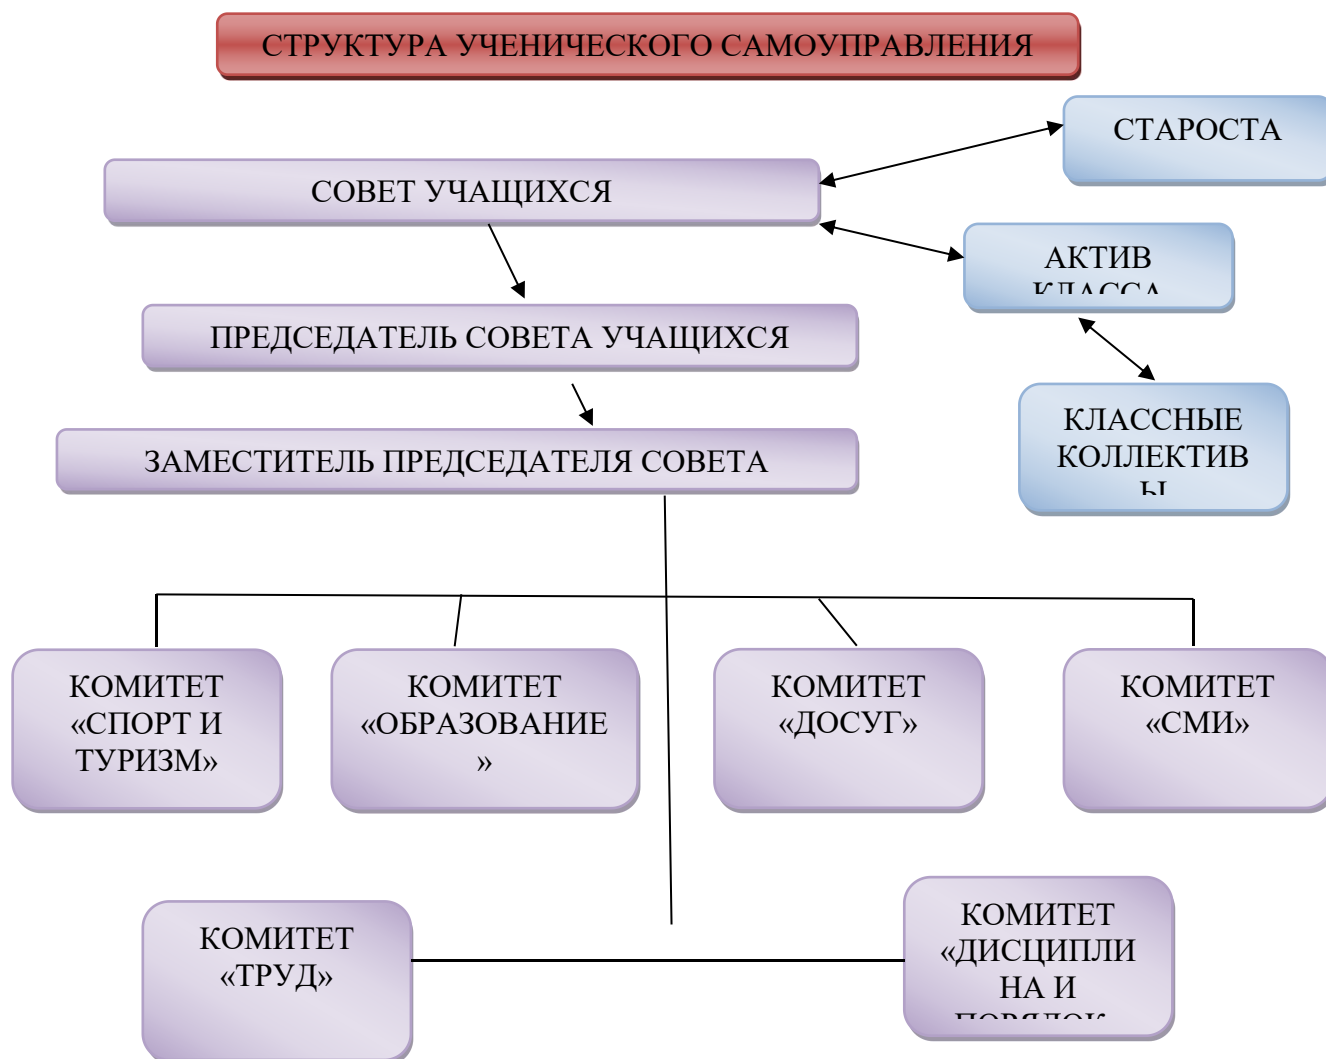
СТРУКТУРА УЧЕНИЧЕСКОГО САМОУПРАВЛЕНИЯ

СТАРОСТА

СОВЕТ УЧАЩИХСЯ

АКТИВ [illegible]

ПРЕДСЕДАТЕЛЬ СОВЕТА УЧАЩИХСЯ

КЛАССНЫЕ КОЛЛЕКТИВ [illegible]

ЗАМЕСТИТЕЛЬ ПРЕДСЕДАТЕЛЯ СОВЕТА

КОМИТЕТ «СПОРТ И ТУРИЗМ»

КОМИТЕТ «ОБРАЗОВАНИЕ »

КОМИТЕТ «ДОСУГ»

КОМИТЕТ «СМИ»

КОМИТЕТ «ТРУД»

КОМИТЕТ «ДИСЦИПЛИНА И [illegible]